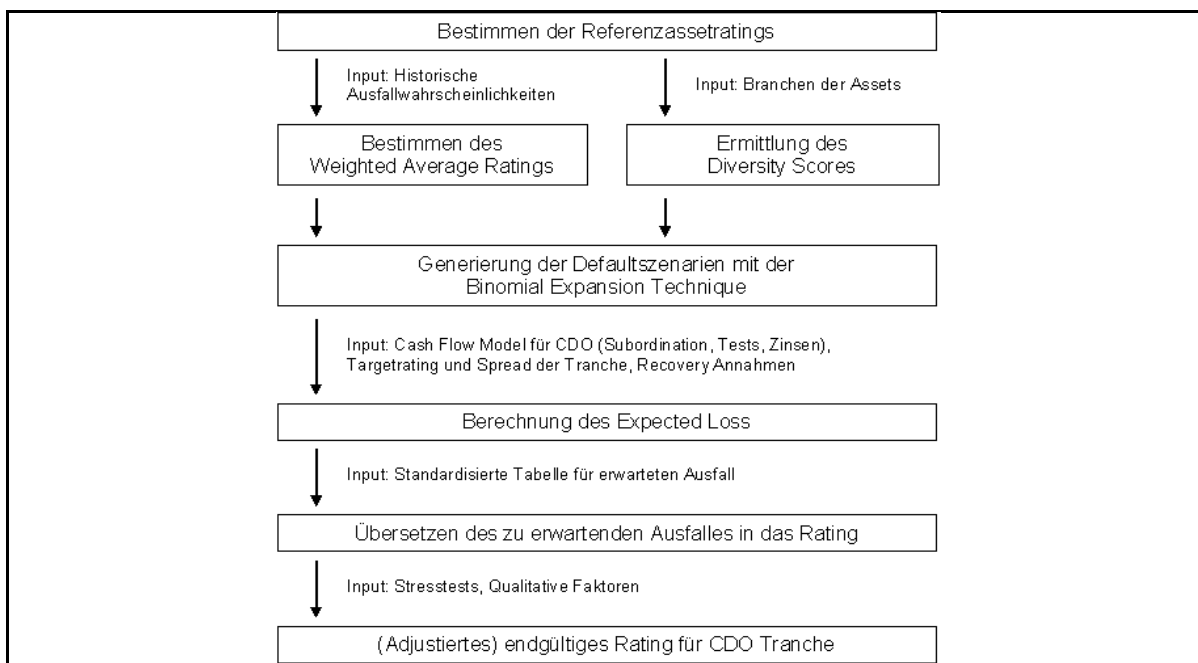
Bestimmen der Referenzassetratings

Input: Historische Ausfallwahrscheinlichkeiten

Input: Branchen der Assets

Bestimmen des Weighted Average Ratings

Ermittlung des Diversity Scores

Generierung der Defaultszenarien mit der Binomial Expansion Technique

Input: Cash Flow Model für CDO (Subordination, Tests, Zinsen), Targetrating und Spread der Tranche, Recovery Annahmen

Berechnung des Expected Loss

Input: Standardisierte Tabelle für erwarteten Ausfall

Übersetzen des zu erwartenden Ausfalles in das Rating

Input: Stresstests, Qualitative Faktoren

(Adjustiertes) endgültiges Rating für CDO Tranche